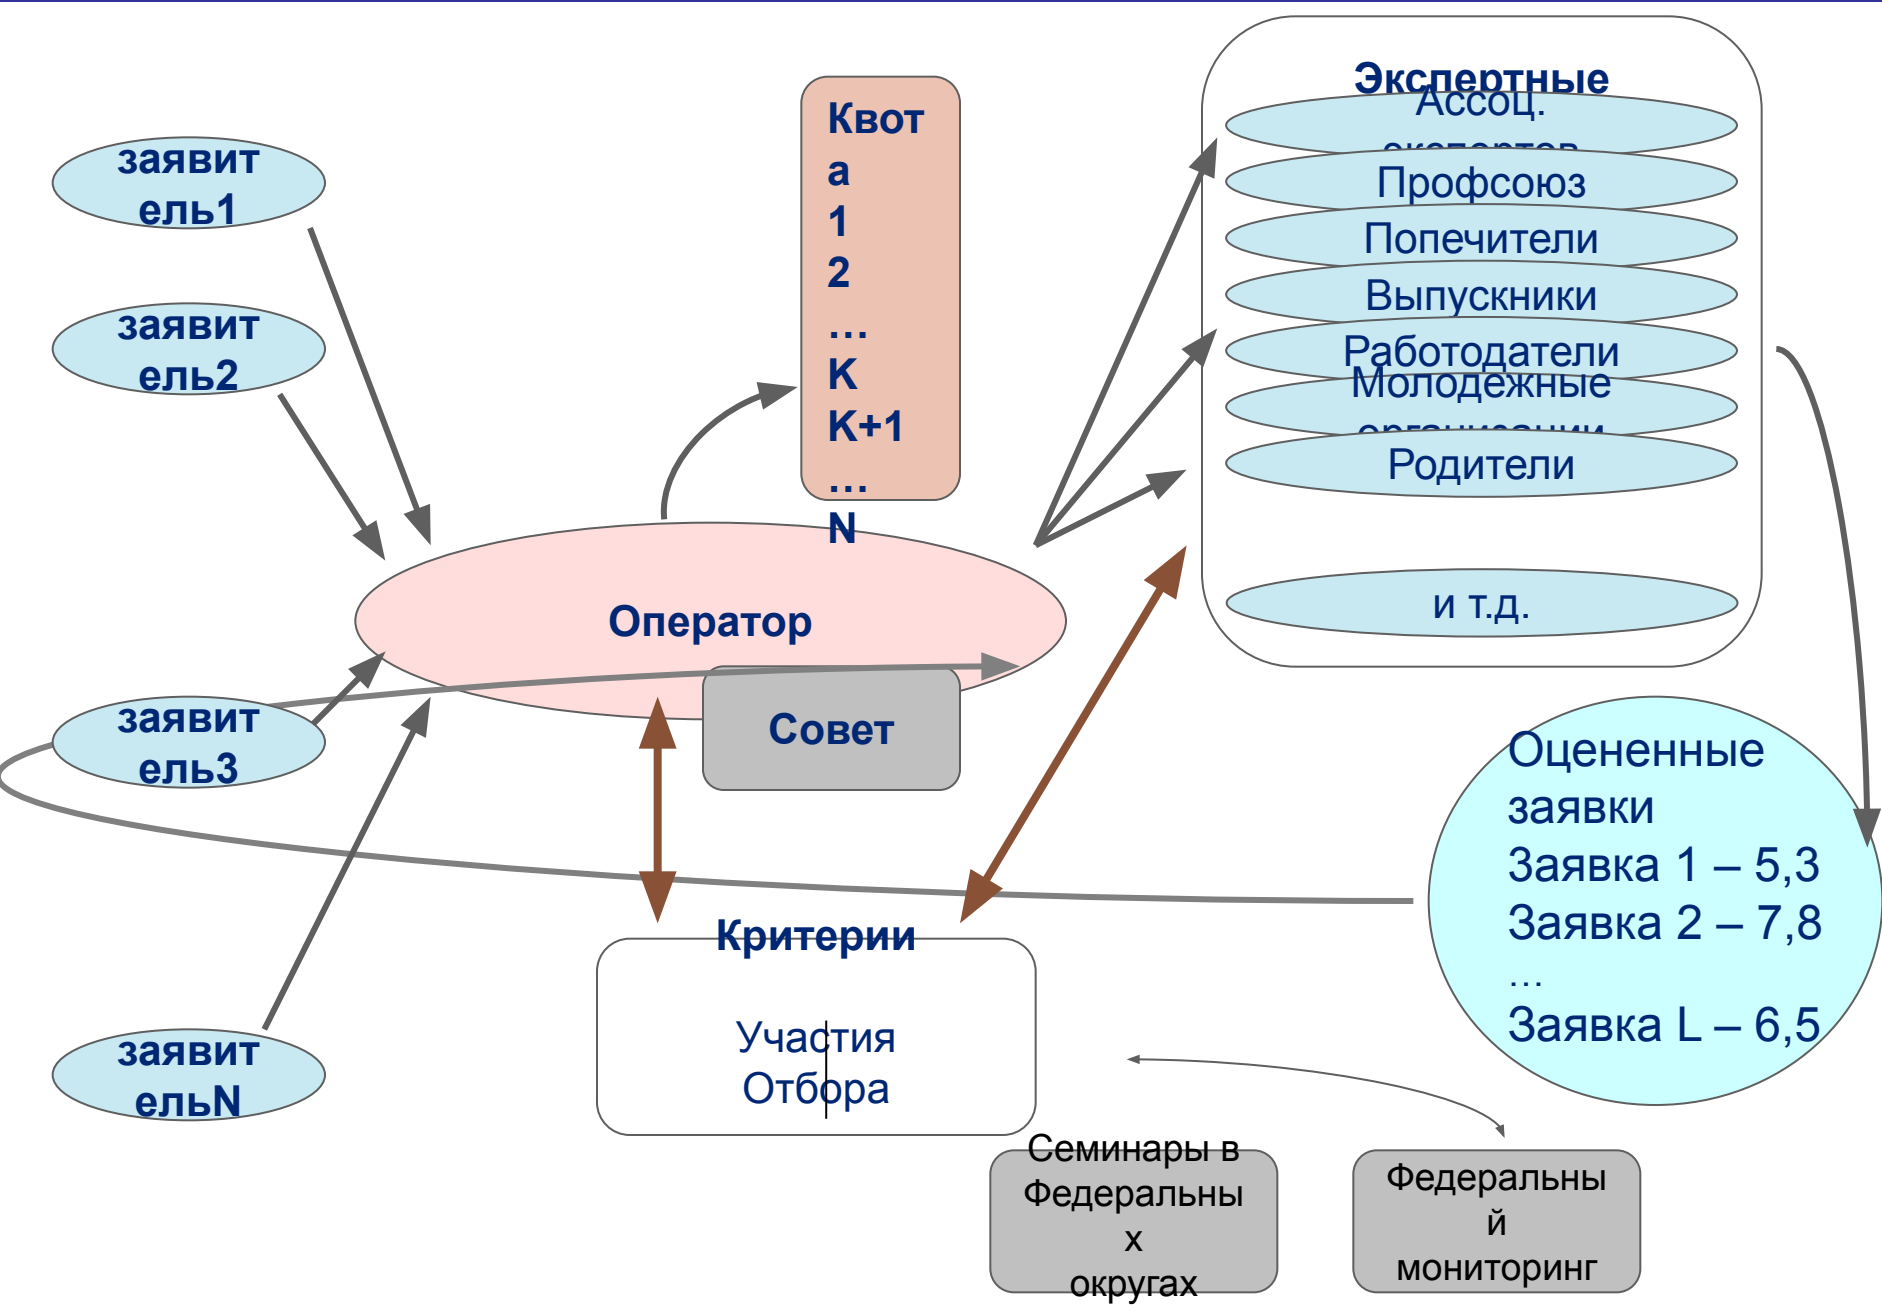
заявитель1

заявитель2

заявитель3

заявительN

Квота
1
2
...
K
K+1
...
N

Экспертные

Ассоц. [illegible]

Профсоюз

Попечители

Выпускники

Работодатели

Молодежные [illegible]

Родители

и т.д.

Оператор

Совет

Оцененные заявки
Заявка 1 – 5,3
Заявка 2 – 7,8
...
Заявка L – 6,5

Критерии

Участия Отбора

Семинары в Федеральных округах

Федеральный мониторинг